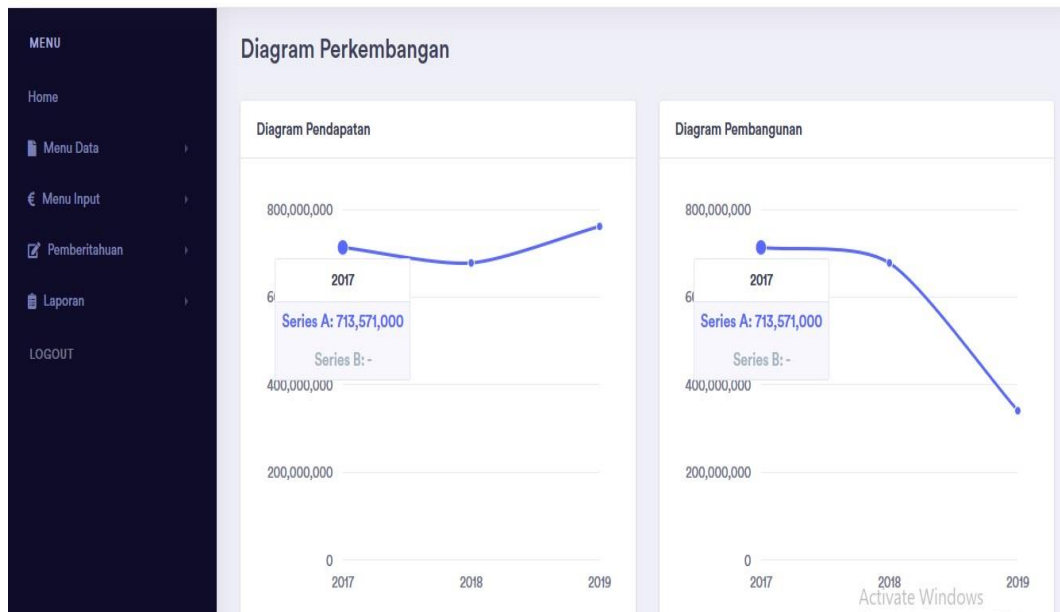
MENU

Home

Menu Data

€ Menu Input

Pemberitahuan

Laporan

LOGOUT

Diagram Perkembangan

Diagram Pendapatan

800,000,000

6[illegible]

2017

Series A: 713,571,000

Series B: -

400,000,000

200,000,000

0

2017 2018 2019

Diagram Pembangunan

800,000,000

6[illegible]

2017

Series A: 713,571,000

Series B: -

400,000,000

200,000,000

0

2017 2018 2019

Activate Windows